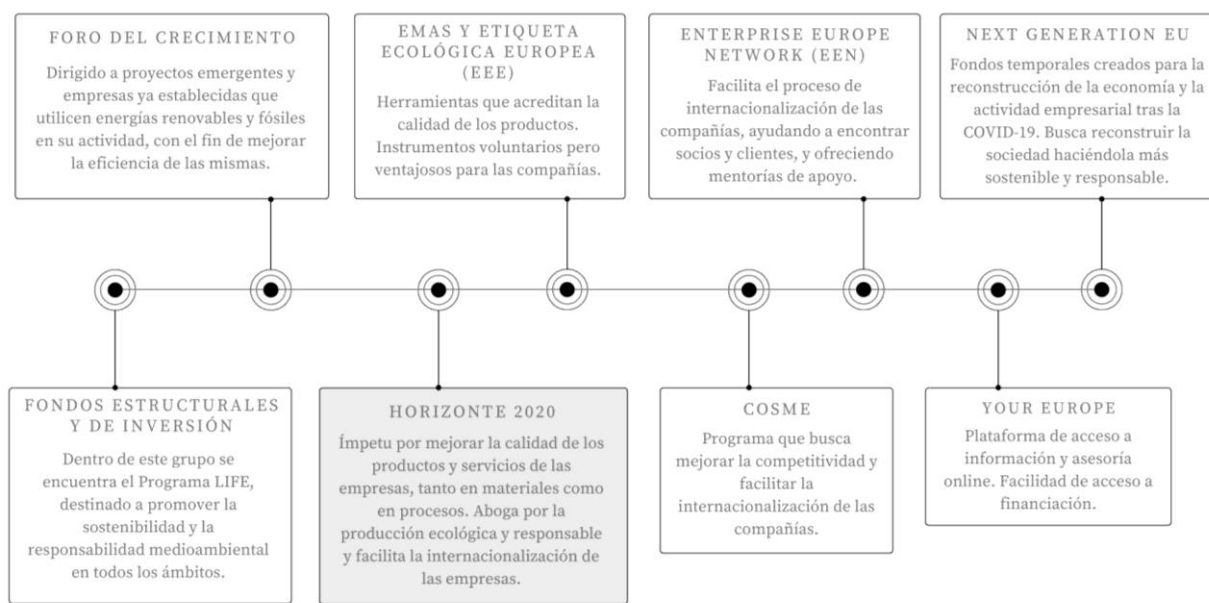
FORO DEL CRECIMIENTO

Dirigido a proyectos emergentes y empresas ya establecidas que utilicen energías renovables y fósiles en su actividad, con el fin de mejorar la eficiencia de las mismas.

EMAS Y ETIQUETA ECOLÓGICA EUROPEA (EEE)

Herramientas que acreditan la calidad de los productos. Instrumentos voluntarios pero ventajosos para las compañías.

ENTERPRISE EUROPE NETWORK (EEN)

Facilita el proceso de internacionalización de las compañías, ayudando a encontrar socios y clientes, y ofreciendo mentorías de apoyo.

NEXT GENERATION EU

Fondos temporales creados para la reconstrucción de la economía y la actividad empresarial tras la COVID-19. Busca reconstruir la sociedad haciéndola más sostenible y responsable.

FONDOS ESTRUCTURALES Y DE INVERSIÓN

Dentro de este grupo se encuentra el Programa LIFE, destinado a promover la sostenibilidad y la responsabilidad medioambiental en todos los ámbitos.

HORIZONTE 2020

Ímpetu por mejorar la calidad de los productos y servicios de las empresas, tanto en materiales como en procesos. Aboga por la producción ecológica y responsable y facilita la internacionalización de las empresas.

COSME

Programa que busca mejorar la competitividad y facilitar la internacionalización de las compañías.

YOUR EUROPE

Plataforma de acceso a información y asesoría online. Facilidad de acceso a financiación.